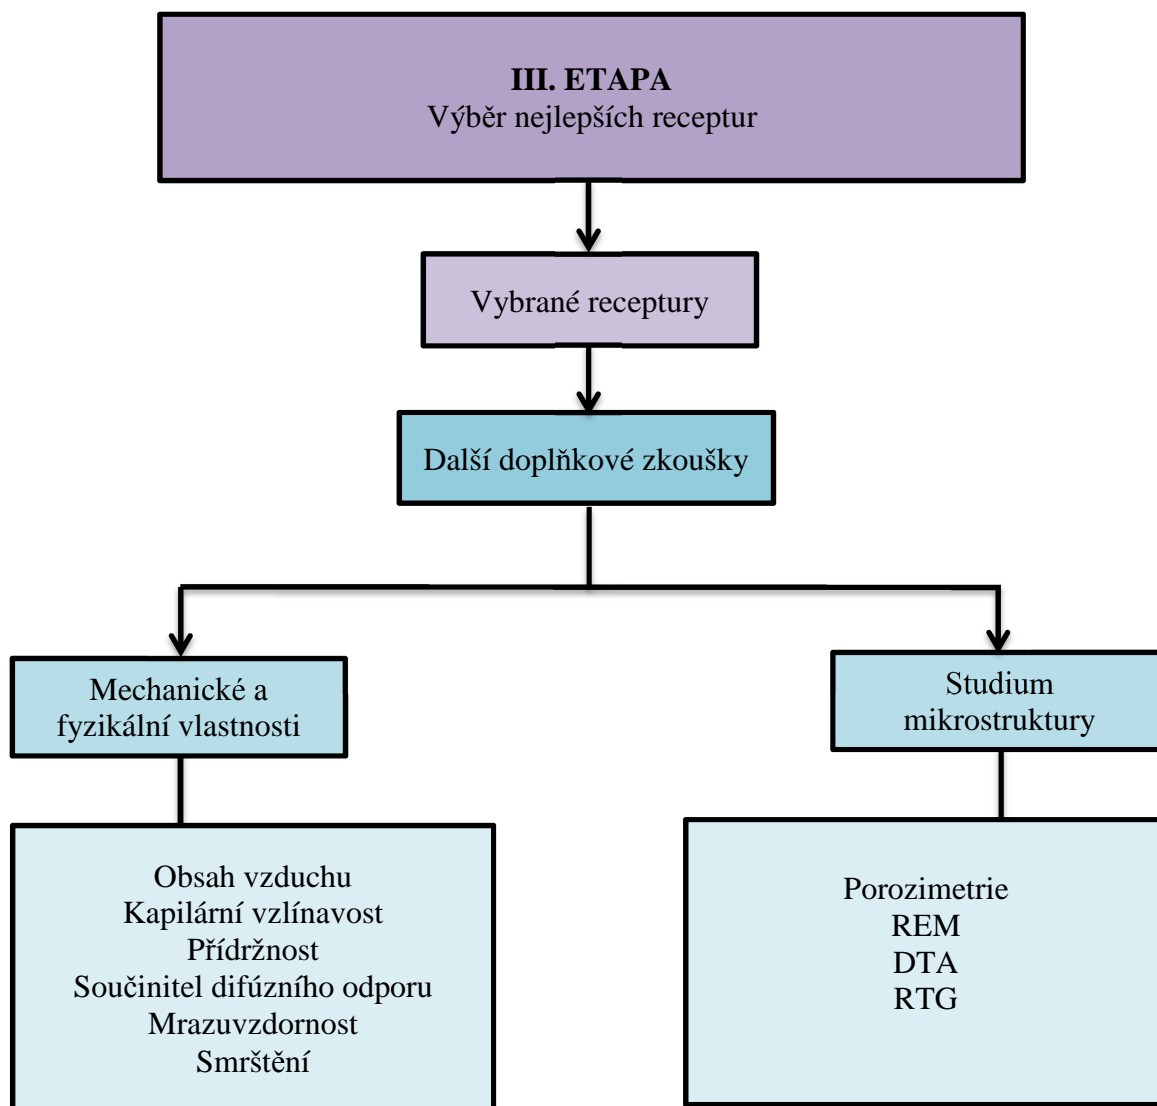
III. ETAPA
Výběr nejlepších receptur

Vybrané receptury

Další doplňkové zkoušky

Mechanické a fyzikální vlastnosti

Studium mikrostruktury

Obsah vzduchu
Kapilární vzlínavost
Přídržnost
Součinitel difúzního odporu
Mrazuvzdornost
Smrštění

Porozimetrie
REM
DTA
RTG